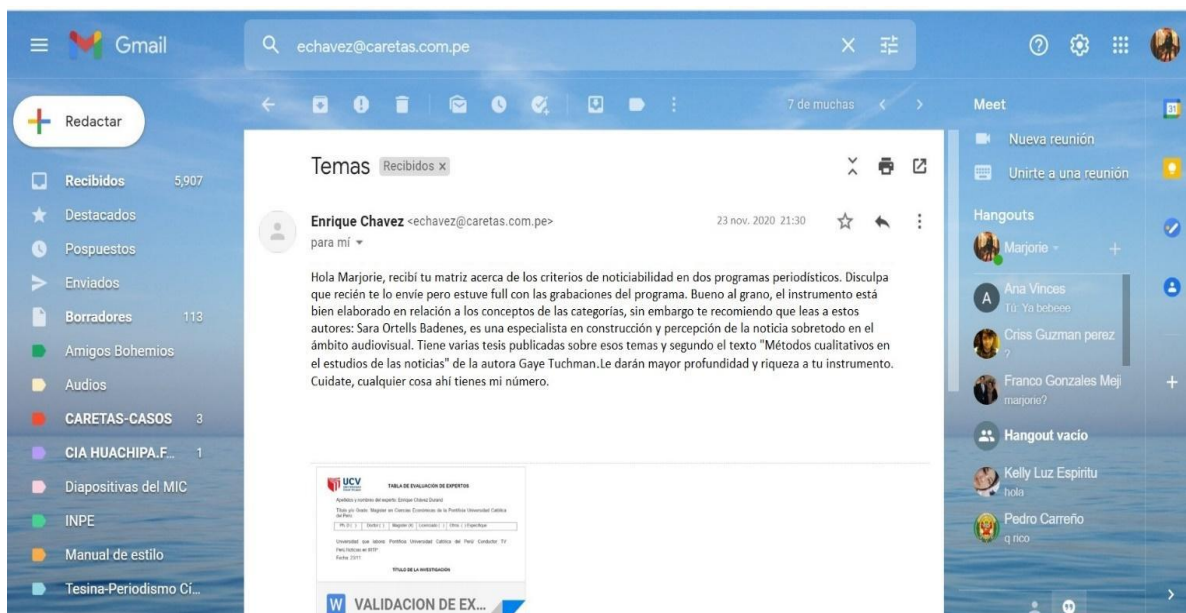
Gmail

echavez@caretas.com.pe

Redactar

Recibidos 5,907
Destacados
Pospuestos
Enviados
Borradores 113
Amigos Bohemios
Audios
CARETAS-CASOS 3
CIA HUACHIPA.F... 1
Diapositivas del MIC
INPE
Manual de estilo
Tesina-Periodismo Ci...

7 de muchas

Temas Recibidos ×

Enrique Chavez <echavez@caretas.com.pe>
para mí
23 nov. 2020 21:30

Hola Marjorie, recibí tu matriz acerca de los criterios de noticiabilidad en dos programas periodísticos. Disculpa que recién te lo envíe pero estuve full con las grabaciones del programa. Bueno al grano, el instrumento está bien elaborado en relación a los conceptos de las categorías, sin embargo te recomiendo que leas a estos autores: Sara Ortells Badenes, es una especialista en construcción y percepción de la noticia sobretodo en el ámbito audiovisual. Tiene varias tesis publicadas sobre esos temas y segundo el texto "Métodos cualitativos en el estudios de las noticias" de la autora Gaye Tuchman.Le darán mayor profundidad y riqueza a tu instrumento. Cuidate, cualquier cosa ahí tienes mi número.

UCV
TABLA DE EVALUACIÓN DE EXPERTOS
Apellidos y nombres del experto: Enrique Chávez Durand
Título y/o Grado: Magíster en Ciencias Económicas de la Pontificia Universidad Católica del Perú
Ph. D ( ) Doctor ( ) Magíster (X) Licenciado ( ) Otros ( ) Especifique
Universidad que labora: Pontificia Universidad Católica del Perú. Conductor TV Perú Noticias en IRTP
Fecha: 23/11
TÍTULO DE LA INVESTIGACIÓN

VALIDACION DE EX...

Meet
Nueva reunión
Unirte a una reunión

Hangouts
Marjorie
Ana Vinces
Tú: Ya bebeee
Criss Guzman perez
?
Franco Gonzales Meji
marjorie?
Hangout vacío
Kelly Luz Espiritu
hola
Pedro Carreño
q rico